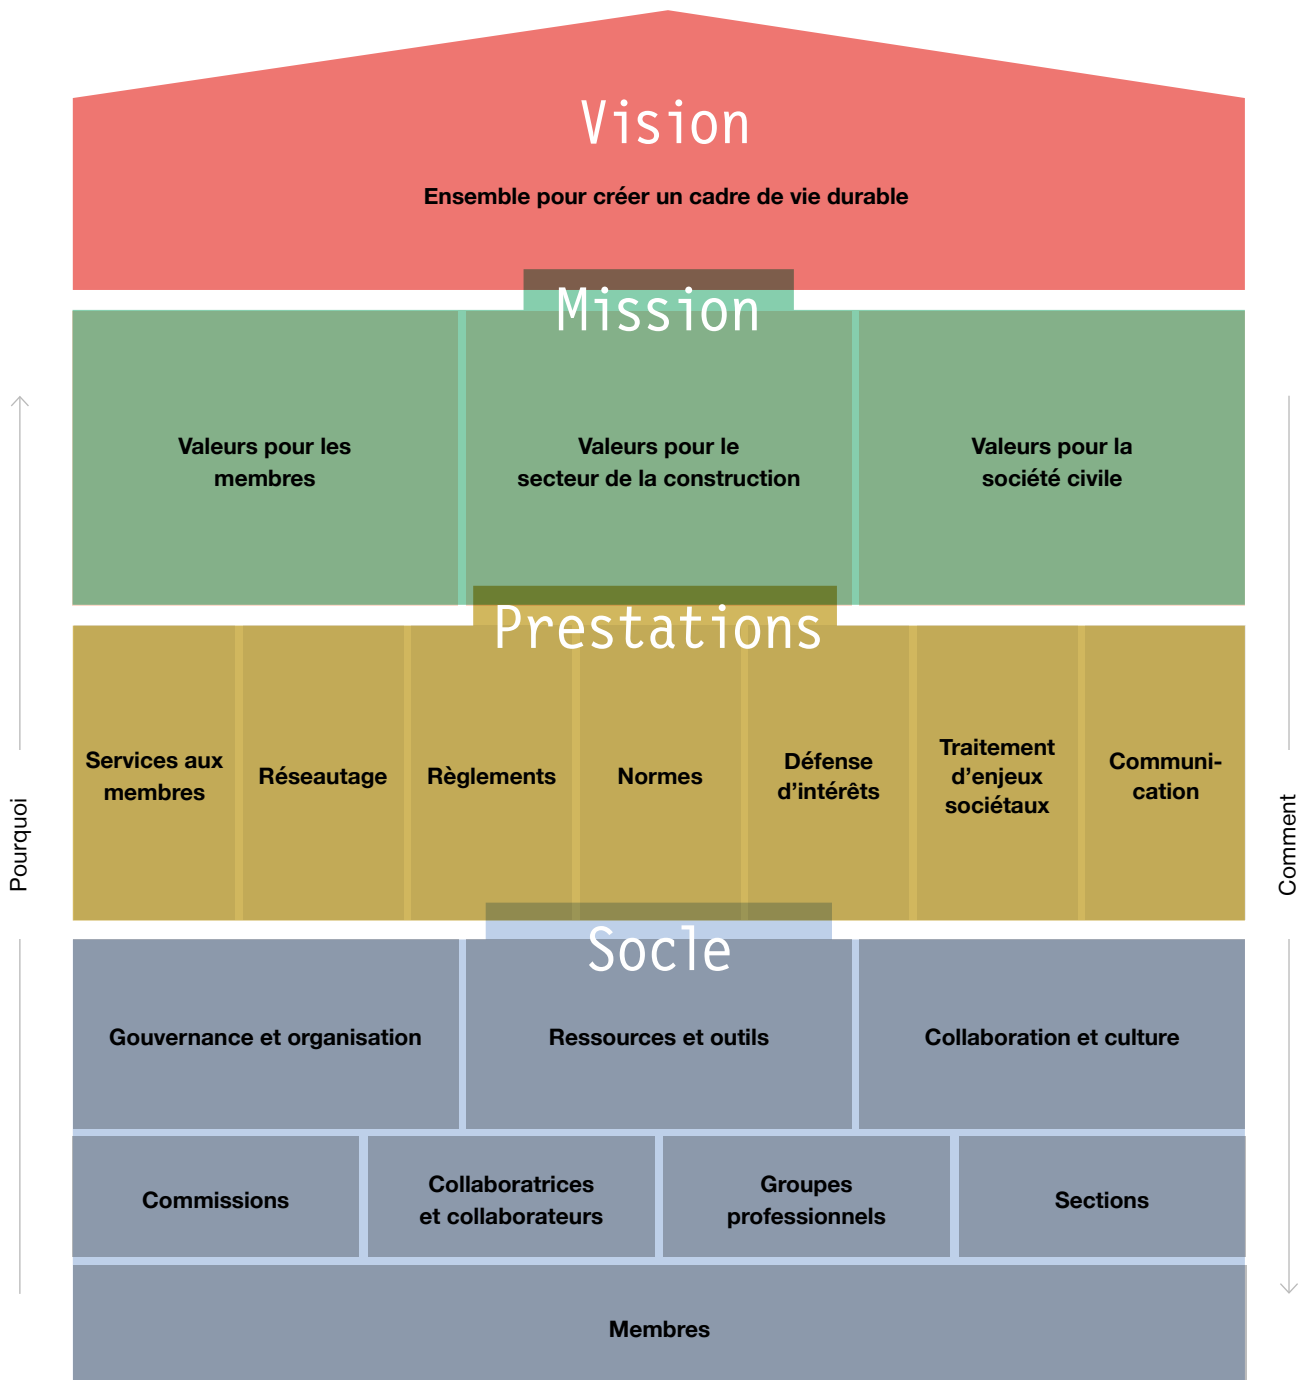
Vision

Ensemble pour créer un cadre de vie durable

Mission

Valeurs pour les membres

Valeurs pour le secteur de la construction

Valeurs pour la société civile

Prestations

Services aux membres

Réseautage

Règlements

Normes

Défense d’intérêts

Traitement d’enjeux sociétaux

Communication

Socle

Gouvernance et organisation

Ressources et outils

Collaboration et culture

Commissions

Collaboratrices et collaborateurs

Groupes professionnels

Sections

Membres

Pourquoi

Comment